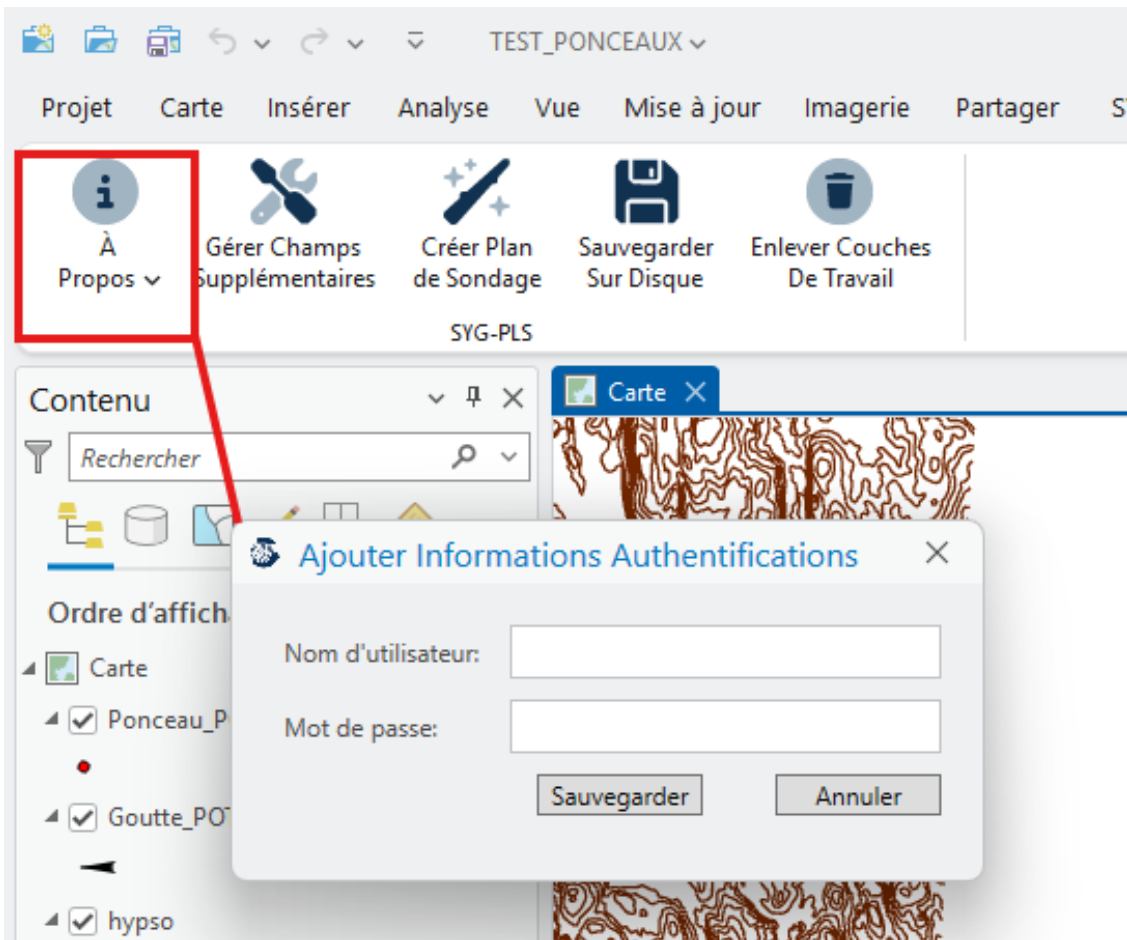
TEST_PONCEAUX

Projet Carte Insérer Analyse Vue Mise à jour Imagerie Partager S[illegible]

À Propos

Gérer Champs Supplémentaires

Créer Plan de Sondage

Sauvegarder Sur Disque

Enlever Couches De Travail

SYG-PLS

Contenu

Rechercher

Carte

Ordre d'affich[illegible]

Carte

Ponceau_P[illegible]

Goutte_PO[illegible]

hypso

Ajouter Informations Authentifications

Nom d'utilisateur:

Mot de passe:

Sauvegarder

Annuler